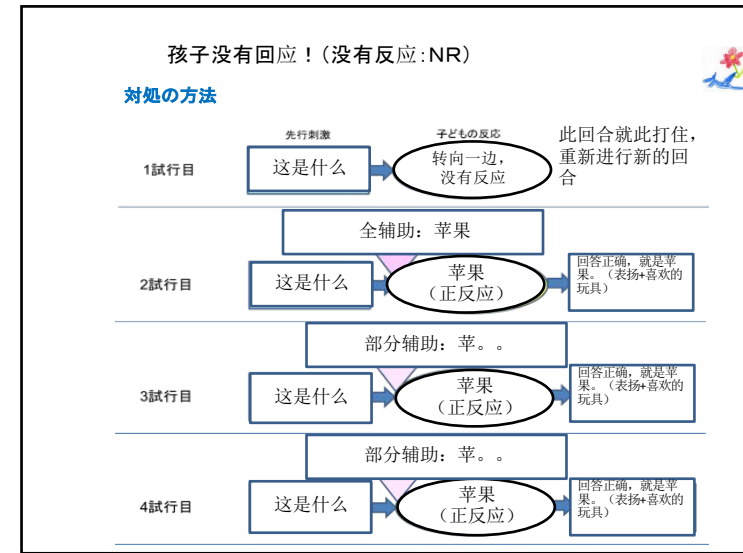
孩子没有回应！（没有反应：NR）

対処の方法

先行刺激

子どもの反応

1試行目

这是什么

转向一边，没有反应

此回合就此打住，重新进行新的回合

全辅助：苹果

2試行目

这是什么

苹果（正反应）

回答正确，就是苹果。（表扬+喜欢的玩具）

部分辅助：苹。。

3試行目

这是什么

苹果（正反应）

回答正确，就是苹果。（表扬+喜欢的玩具）

部分辅助：苹。。

4試行目

这是什么

苹果（正反应）

回答正确，就是苹果。（表扬+喜欢的玩具）